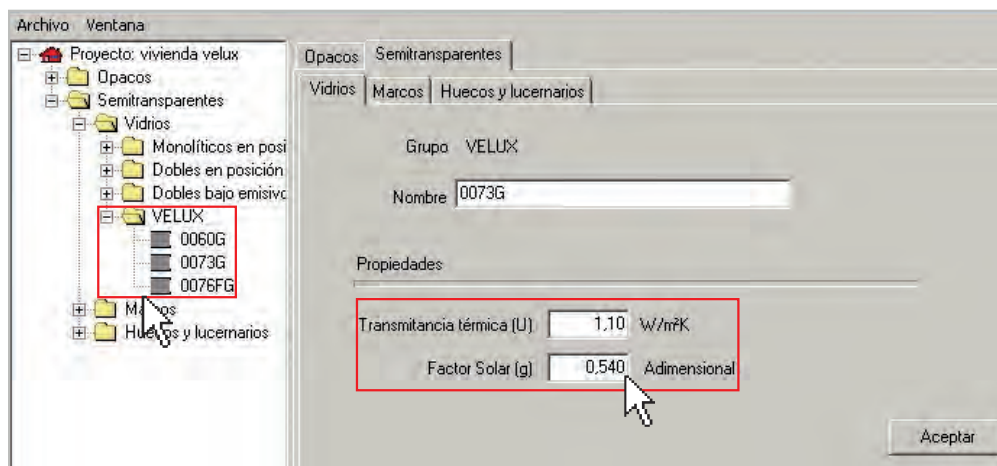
Archivo Ventana

Proyecto: vivienda velux
Opacos
Semitransparentes
Vidrios
Monolíticos en posi
Dobles en posición
Dobles bajo emisivo
VELUX
0060G
0073G
0076FG
Ma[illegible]os
Hue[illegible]os y lucernarios

Opacos Semitransparentes
Vidrios Marcos Huecos y lucernarios

Grupo VELUX

Nombre 0073G

Propiedades

Transmitancia térmica (U) 1,10 W/m²K

Factor Solar (g) 0,540 Adimensional

Aceptar